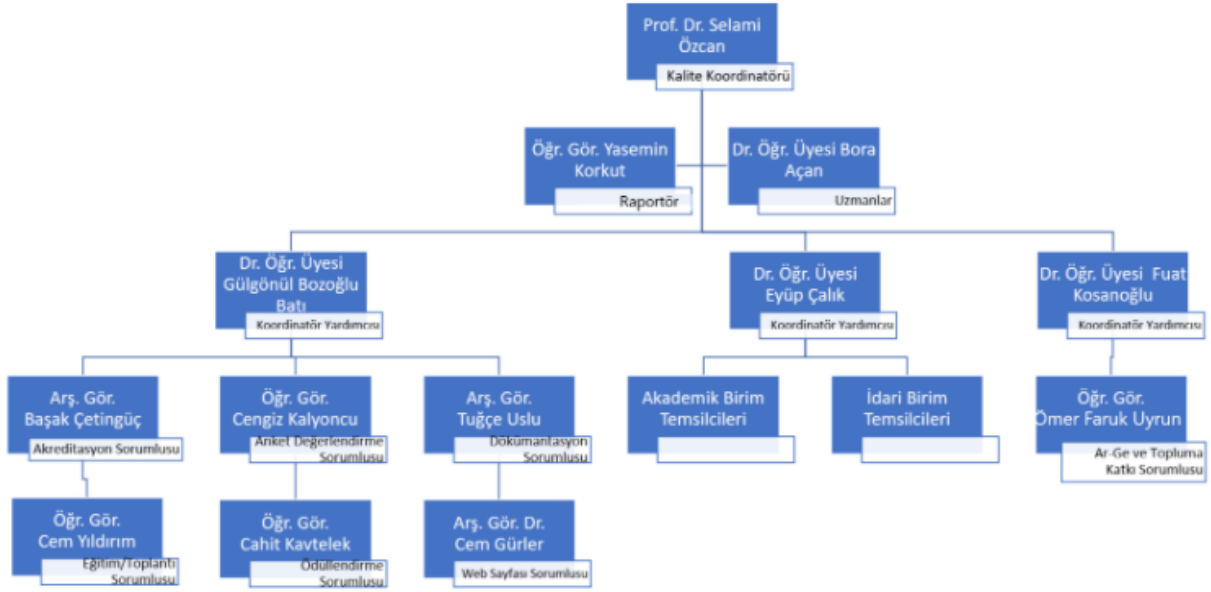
Prof. Dr. Selami Özcan
Kalite Koordinatörü

Öğr. Gör. Yasemin Korkut
Raportör

Dr. Öğr. Üyesi Bora Açan
Uzmanlar

Dr. Öğr. Üyesi Gülgönül Bozoğlu Batı
Koordinatör Yardımcısı

Dr. Öğr. Üyesi Eyüp Çalık
Koordinatör Yardımcısı

Dr. Öğr. Üyesi Fuat Kosanoğlu
Koordinatör Yardımcısı

Arş. Gör. Başak Çetingüç
Akreditasyon Sorumlusu

Öğr. Gör. Cengiz Kalyoncu
Anket Değerlendirme Sorumlusu

Arş. Gör. Tuğçe Uslu
Dokumantasyon Sorumlusu

Akademik Birim Temsilcileri

İdari Birim Temsilcileri

Öğr. Gör. Ömer Faruk Uyrun
Ar-Ge ve Topluma Katkı Sorumlusu

Öğr. Gör. Cem Yıldırım
Eğitim/Toplantı Sorumlusu

Öğr. Gör. Cahit Kavtelek
Ödüllendirme Sorumlusu

Arş. Gör. Dr. Cem Gürler
Web Sayfası Sorumlusu